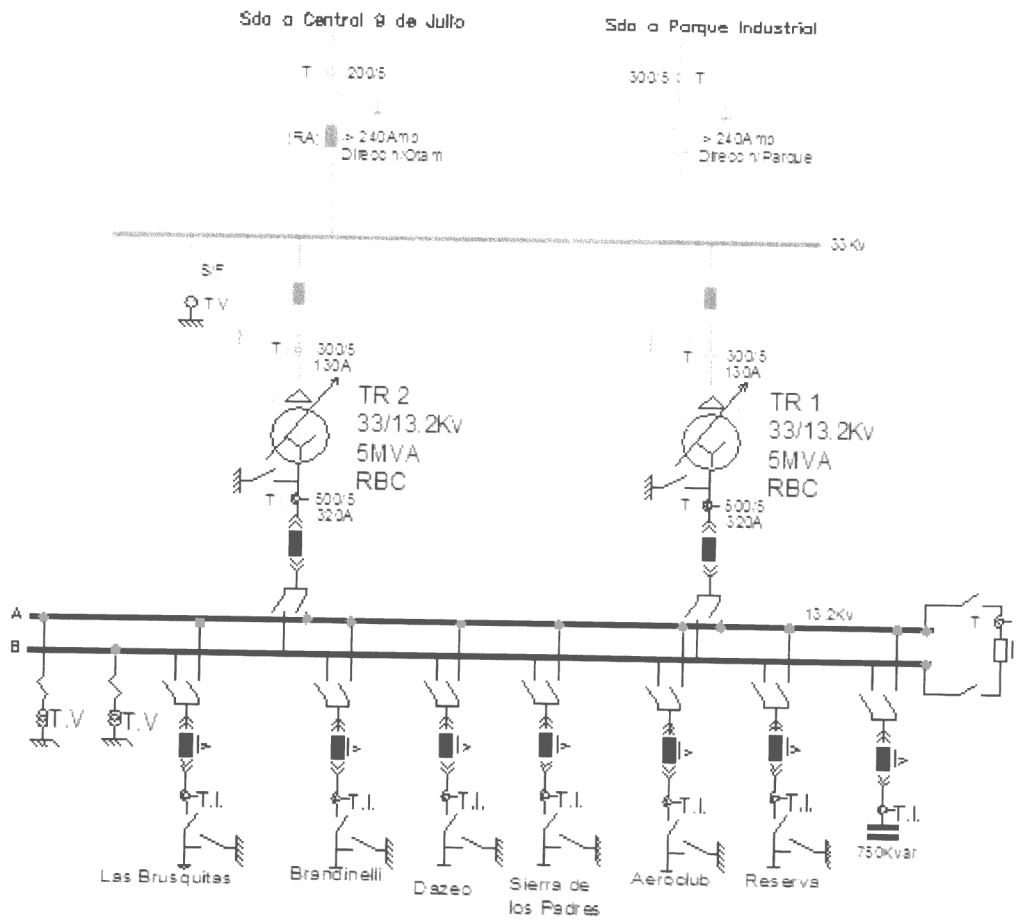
Sda a Central 9 de Julio

Sda a Parque Industrial

T 200/5

300/5 T

RA > 240Amp Direccion/Otam

> 240Amp Direccion/Parque

33 Kv

S/F

TV

T 300/5 130A

T 300/5 130A

TR 2 33/13.2Kv 5MVA RBC

TR 1 33/13.2Kv 5MVA RBC

T 500/5 320A

T 500/5 320A

A

B

13.2Kv

T

T.V

T.V

I>

I>

I>

I>

I>

I>

I>

T.I.

T.I.

T.I.

T.I.

T.I.

T.I.

T.I.

750Kvar

Las Brusquitas

Brandinelli

Dazeo

Sierra de los Padres

Aeroclub

Reserva